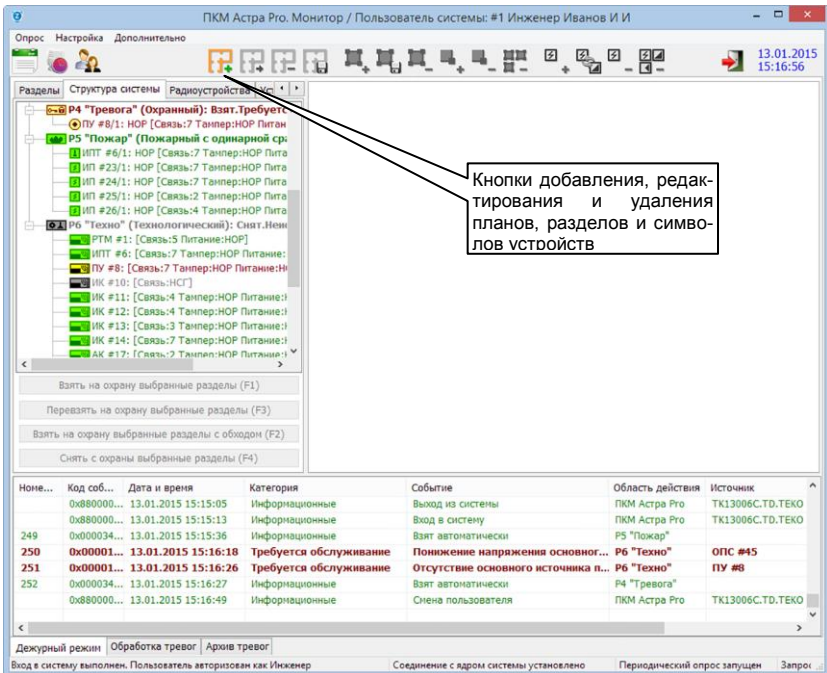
ПКМ Астра Pro. Монитор / Пользователь системы: #1 Инженер Иванов И И

Опрос Настройка Дополнительно

13.01.2015
15:16:56

Разделы | Структура системы | Радиоустройства | Ус

P4 "Тревога" (Охранный): Взят.Требуетс
ПУ #8/1: НОР [Связь:7 Тампер:НОР Питан
P5 "Пожар" (Пожарный с одинарной сра
ИПТ #6/1: НОР [Связь:7 Тампер:НОР Пита
ИП #23/1: НОР [Связь:7 Тампер:НОР Пита
ИП #24/1: НОР [Связь:7 Тампер:НОР Пита
ИП #25/1: НОР [Связь:2 Тампер:НОР Пита
ИП #26/1: НОР [Связь:4 Тампер:НОР Пита
P6 "Техно" (Технологический): Снят.Неис
РТМ #1: [Связь:5 Питание:НОР]
ИПТ #6: [Связь:7 Тампер:НОР Питание:
ПУ #8: [Связь:7 Тампер:НОР Питание:Н
ИК #10: [Связь:НСГ]
ИК #11: [Связь:4 Тампер:НОР Питание:
ИК #12: [Связь:4 Тампер:НОР Питание:
ИК #13: [Связь:3 Тампер:НОР Питание:
ИК #14: [Связь:7 Тампер:НОР Питание:
АК #17: [Связь:2 Тампер:НОР Питание:

Взять на охрану выбранные разделы (F1)
Перевзять на охрану выбранные разделы (F3)
Взять на охрану выбранные разделы с обходом (F2)
Снять с охраны выбранные разделы (F4)

Кнопки добавления, редактирования и удаления планов, разделов и символов устройств

| Номе... | Код соб... | Дата и время | Категория | Событие | Область действия | Источник |
|---|---|---|---|---|---|---|
| | 0x880000... | 13.01.2015 15:15:05 | Информационные | Выход из системы | ПКМ Астра Pro | TK13006C.TD.TEKO |
| | 0x880000... | 13.01.2015 15:15:13 | Информационные | Вход в систему | ПКМ Астра Pro | TK13006C.TD.TEKO |
| 249 | 0x000034... | 13.01.2015 15:15:36 | Информационные | Взят автоматически | P5 "Пожар" | |
| 250 | 0x00001... | 13.01.2015 15:16:18 | Требуется обслуживание | Понижение напряжения основног... | P6 "Техно" | ОПС #45 |
| 251 | 0x00001... | 13.01.2015 15:16:26 | Требуется обслуживание | Отсутствие основного источника п... | P6 "Техно" | ПУ #8 |
| 252 | 0x000034... | 13.01.2015 15:16:27 | Информационные | Взят автоматически | P4 "Тревога" | |
| | 0x880000... | 13.01.2015 15:16:49 | Информационные | Смена пользователя | ПКМ Астра Pro | TK13006C.TD.TEKO |

Дежурный режим | Обработка тревог | Архив тревог

Вход в систему выполнен. Пользователь авторизован как Инженер | Соединение с ядром системы установлено | Периодический опрос запущен | Запрос